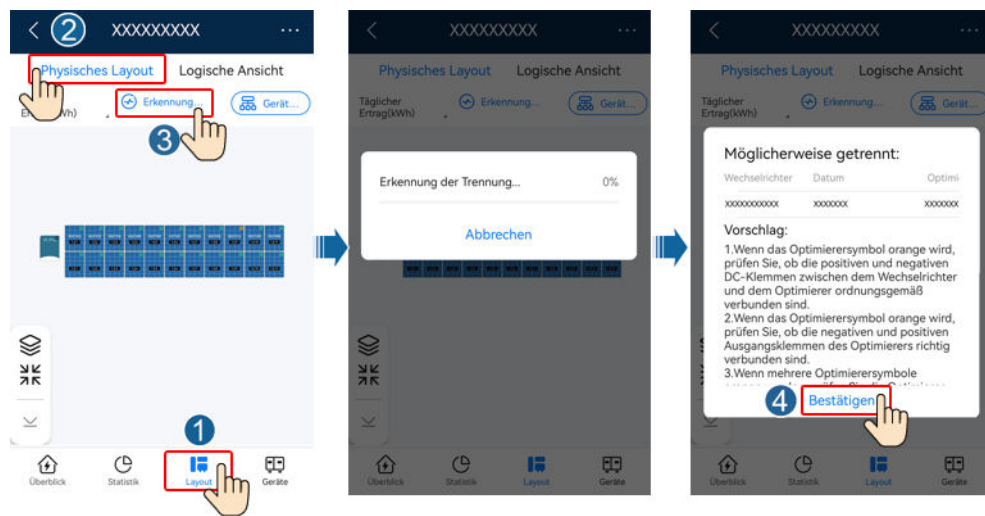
2 XXXXXXXXX ···

Physisches Layout Logische Ansicht

Er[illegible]Wh) Erkennung... Gerät...

3

1

Überblick Statistik Layout Geräte

XXXXXXXXX ···

Physisches Layout Logische Ansicht

Täglicher Ertrag(kWh) Erkennung... Gerät...

Erkennung der Trennung... 0%

Abbrechen

Überblick Statistik Layout Geräte

XXXXXXXXX ···

Physisches Layout Logische Ansicht

Täglicher Ertrag(kWh) Erkennung... Gerät...

Möglicherweise getrennt:

| Wechselrichter | Datum | Optimi |
|---|---|---|
| xxxxxxxxxxx | xxxxxxx | xxxxxxx |

Vorschlag:

1.Wenn das Optimierersymbol orange wird, prüfen Sie, ob die positiven und negativen DC-Klemmen zwischen dem Wechselrichter und dem Optimierer ordnungsgemäß verbunden sind.
2.Wenn das Optimierersymbol orange wird, prüfen Sie, ob die negativen und positiven Ausgangsklemmen des Optimierers richtig verbunden sind.
3.Wenn mehrere Optimierersymbole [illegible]

4 Bestätigen

Überblick Statistik Layout Geräte